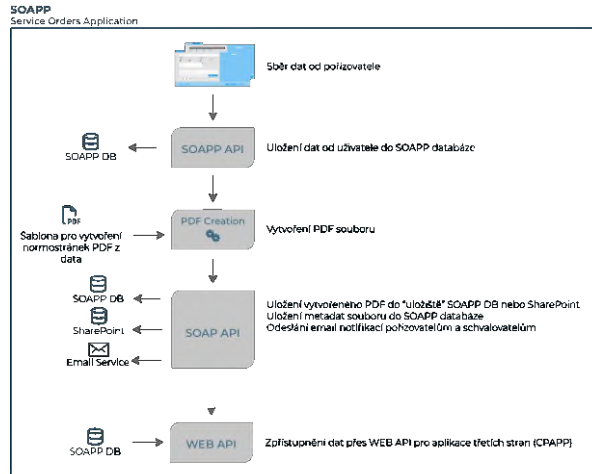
SOAPP
Service Orders Application

Sběr dat od pořizovatele

SOAPP DB

SOAPP API

Uložení dat od uživatele do SOAPP databáze

PDF

Šablona pro vytvoření normostránek PDF z data

PDF Creation

Vytvoření PDF souboru

SOAPP DB

SharePoint

Email Service

SOAP API

Uložení vytvořeného PDF do "uložiště" SOAPP DB nebo SharePoint
Uložení metadat souboru do SOAPP databáze
Odeslání email notifikací pořizovatelům a schvalovatelům

SOAPP DB

WEB API

Zpřístupnění dat přes WEB API pro aplikace třetích stran (CPAPP)